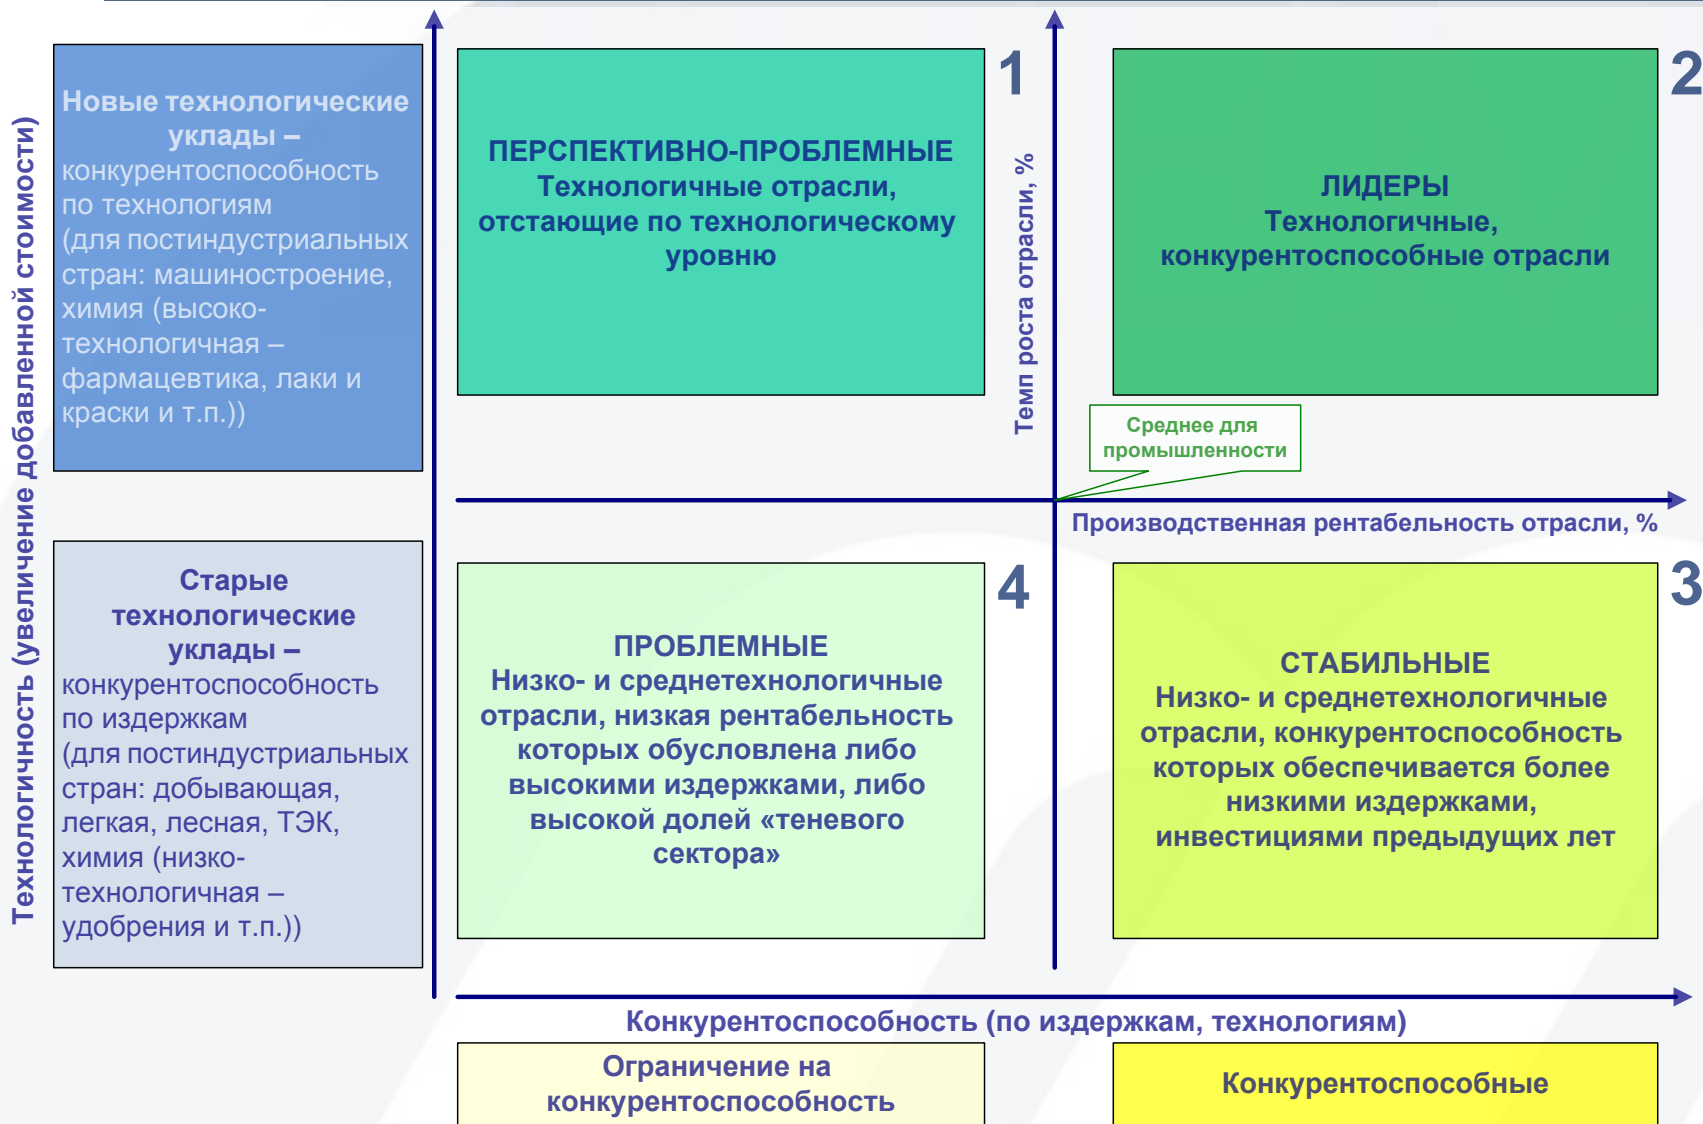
Технологичность (увеличение добавленной стоимости)

Новые технологические уклады – конкурентоспособность по технологиям (для постиндустриальных стран: машиностроение, химия (высокотехнологичная – фармацевтика, лаки и краски и т.п.))

Старые технологические уклады – конкурентоспособность по издержкам (для постиндустриальных стран: добывающая, легкая, лесная, ТЭК, химия (низкотехнологичная – удобрения и т.п.))

1

ПЕРСПЕКТИВНО-ПРОБЛЕМНЫЕ
Технологичные отрасли, отстающие по технологическому уровню

2

ЛИДЕРЫ
Технологичные, конкурентоспособные отрасли

Темп роста отрасли, %

Среднее для промышленности

Производственная рентабельность отрасли, %

4

ПРОБЛЕМНЫЕ
Низко- и среднетехнологичные отрасли, низкая рентабельность которых обусловлена либо высокими издержками, либо высокой долей «теневого сектора»

3

СТАБИЛЬНЫЕ
Низко- и среднетехнологичные отрасли, конкурентоспособность которых обеспечивается более низкими издержками, инвестициями предыдущих лет

Конкурентоспособность (по издержкам, технологиям)

Ограничение на конкурентоспособность

Конкурентоспособные